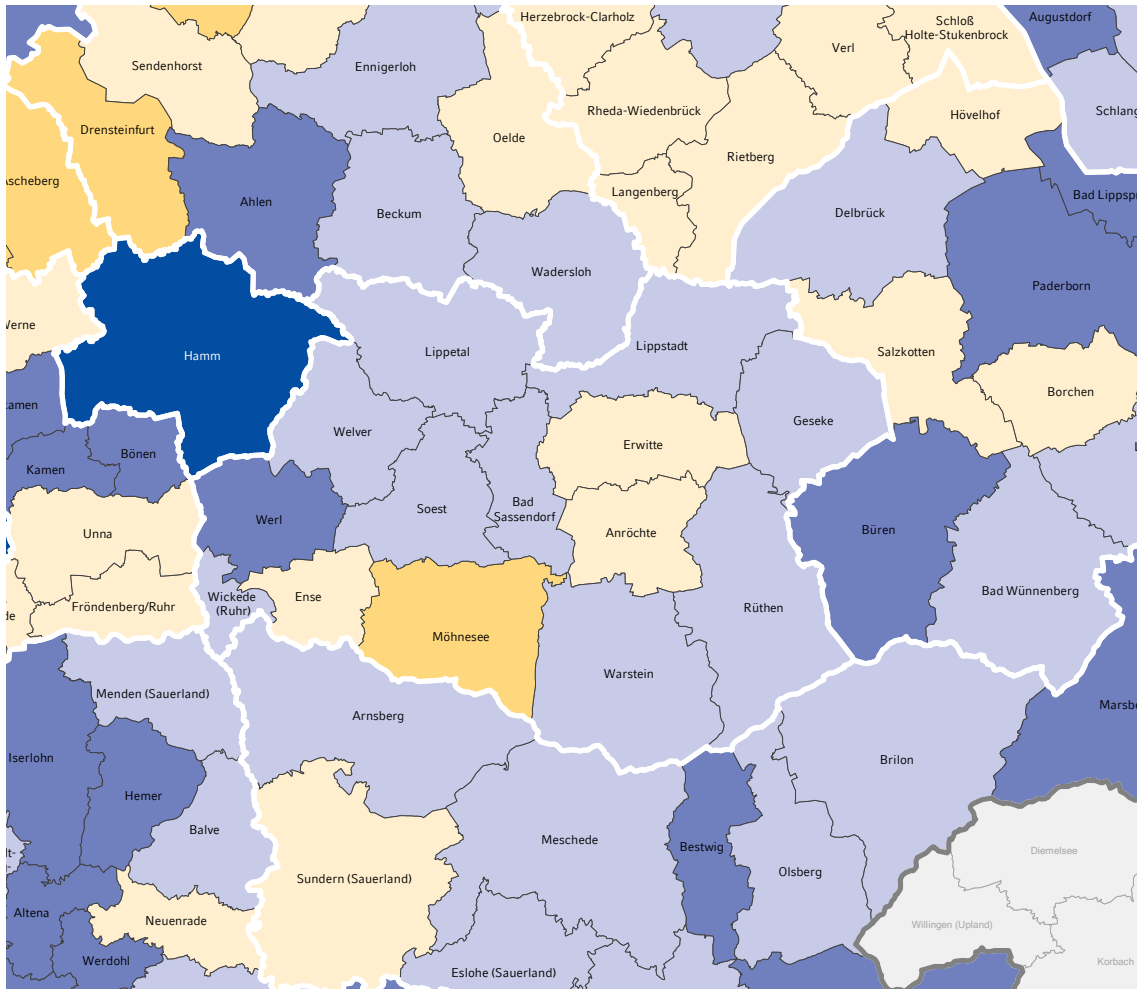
Herzebrock-Clarholz
Augustdorf
Schloß Holte-Stukenbrock
Sendenhorst
Enniger­loh
Verl
Schlang
Drensteinfurt
Rheda-Wiedenbrück
Hövelhof
Oelde
Ascheberg
Rietberg
Bad Lippsp
Ahlen
Langenberg
Beckum
Delbrück
Wadersloh
Paderborn
Werne
Hamm
Lippetal
Lippstadt
Salzkotten
Kamen
Borchen
Welver
Geseke
Erwitte
Kamen
Bönen
Soest
Bad Sassendorf
Werl
Büren
Unna
Anröchte
Ense
Wickede (Ruhr)
Bad Wünnenberg
Rüthen
Fröndenberg/Ruhr
de
Möhnesee
Warstein
Menden (Sauerland)
Marsbe
Arnsberg
Iserlohn
Brilon
Hemer
Diemelsee
Balve
Meschede
Bestwig
Olsberg
Sundern (Sauerland)
Altena
Neuenrade
Willingen (Upland)
Werdohl
Korbach
Eslohe (Sauerland)